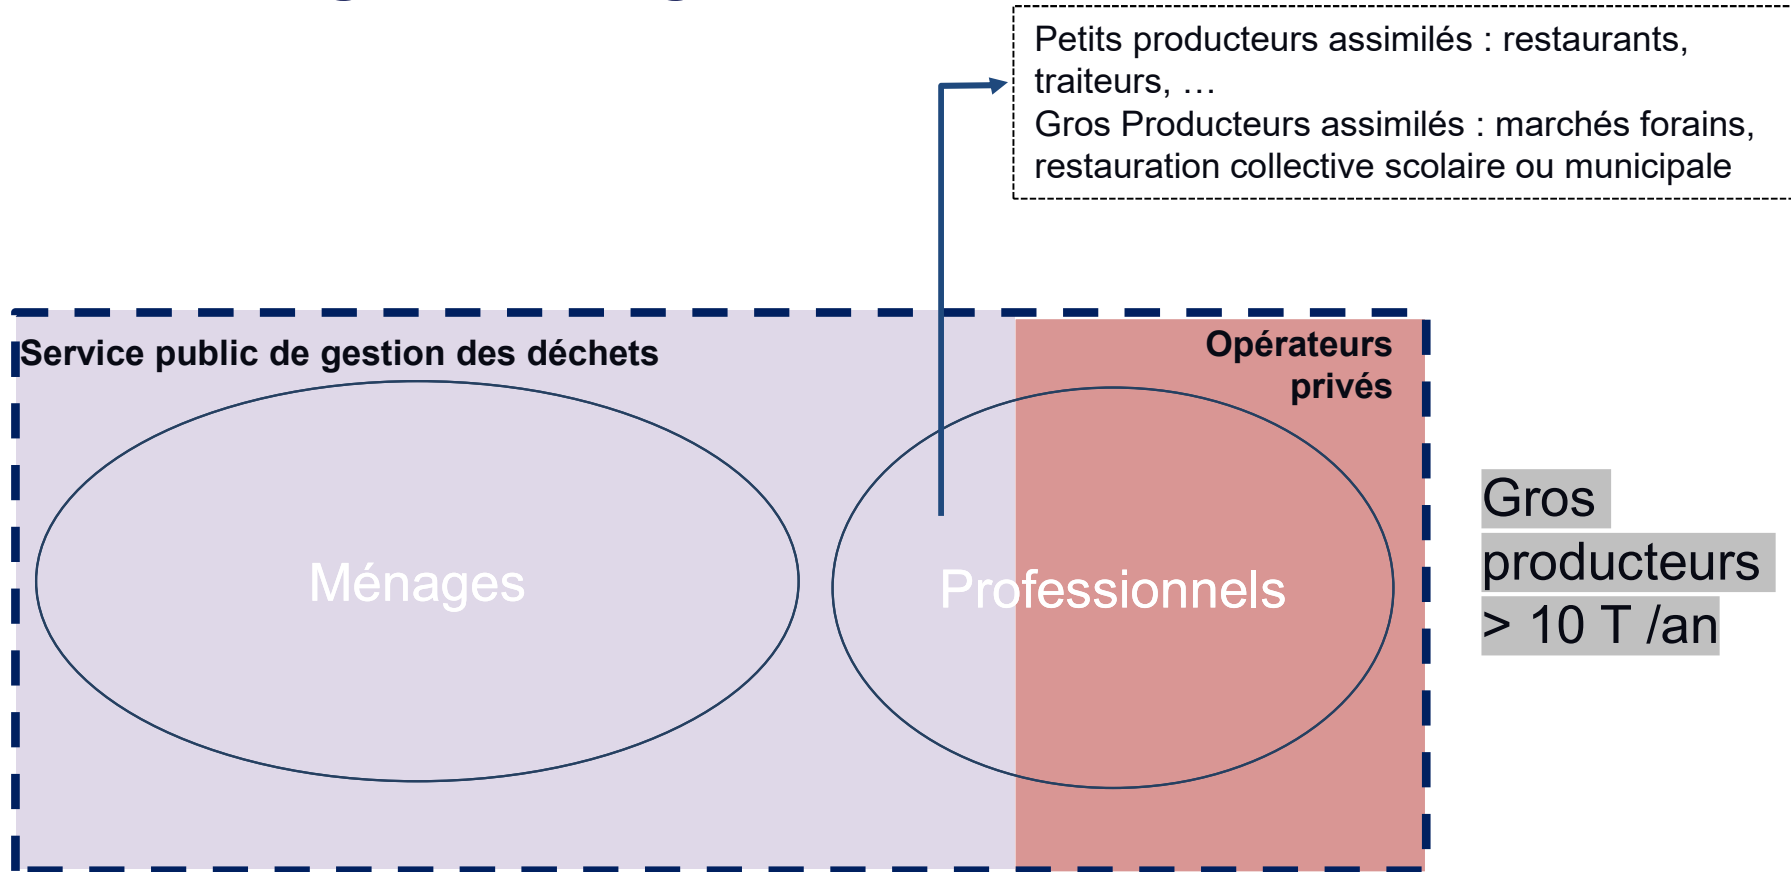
Petits producteurs assimilés : restaurants, traiteurs, …
Gros Producteurs assimilés : marchés forains, restauration collective scolaire ou municipale

Service public de gestion des déchets

Opérateurs privés

Ménages

Professionnels

Gros producteurs > 10 T /an